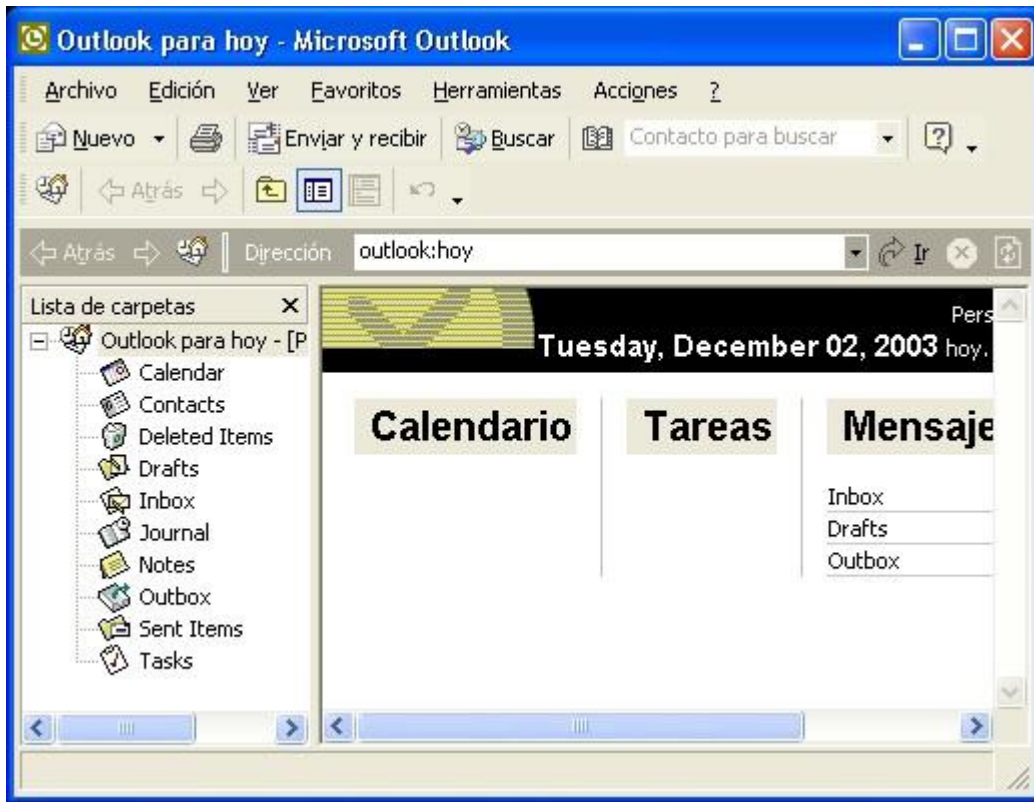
Outlook para hoy - Microsoft Outlook

Archivo Edición Ver Favoritos Herramientas Acciones ?

Nuevo Enviar y recibir Buscar Contacto para buscar

Atrás

Atrás Dirección outlook:hoy Ir

Lista de carpetas ×

Outlook para hoy - [P
Calendar
Contacts
Deleted Items
Drafts
Inbox
Journal
Notes
Outbox
Sent Items
Tasks

Pers
Tuesday, December 02, 2003 hoy.

Calendario

Tareas

Mensaje

Inbox
Drafts
Outbox